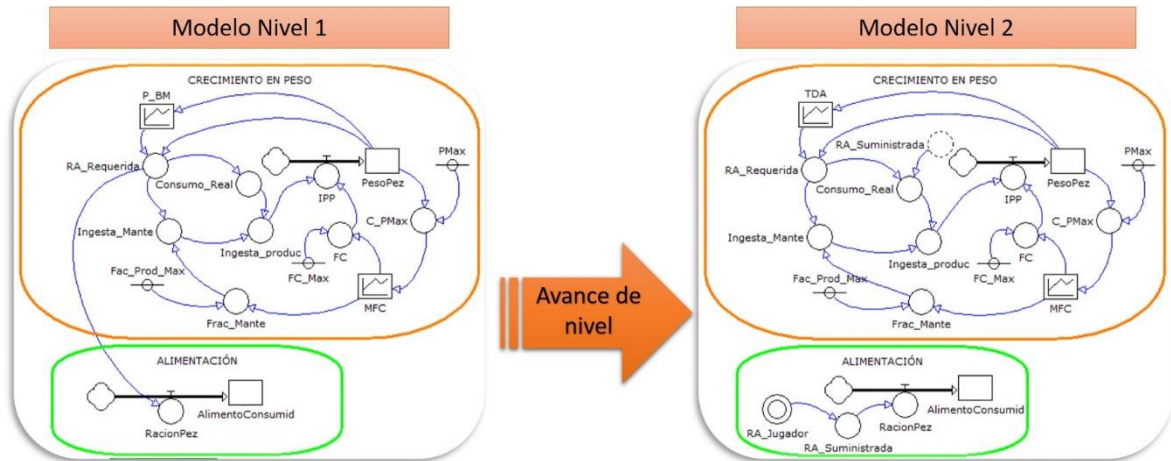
Modelo Nivel 1

CRECIMIENTO EN PESO

P_BM

RA_Requerida

Consumo_Real

PesoPez

PMax

IPP

C_PMax

Ingesta_Mante

Ingesta_produc

FC

FC_Max

Fac_Prod_Max

MFC

Frac_Mante

ALIMENTACIÓN

AlimentoConsumid

RacionPez

Avance de nivel

Modelo Nivel 2

CRECIMIENTO EN PESO

TDA

RA_Suministrada

RA_Requerida

Consumo_Real

PesoPez

PMax

IPP

C_PMax

Ingesta_Mante

Ingesta_produc

FC

FC_Max

Fac_Prod_Max

MFC

Frac_Mante

ALIMENTACIÓN

AlimentoConsumid

RA_Jugador

RacionPez

RA_Suministrada